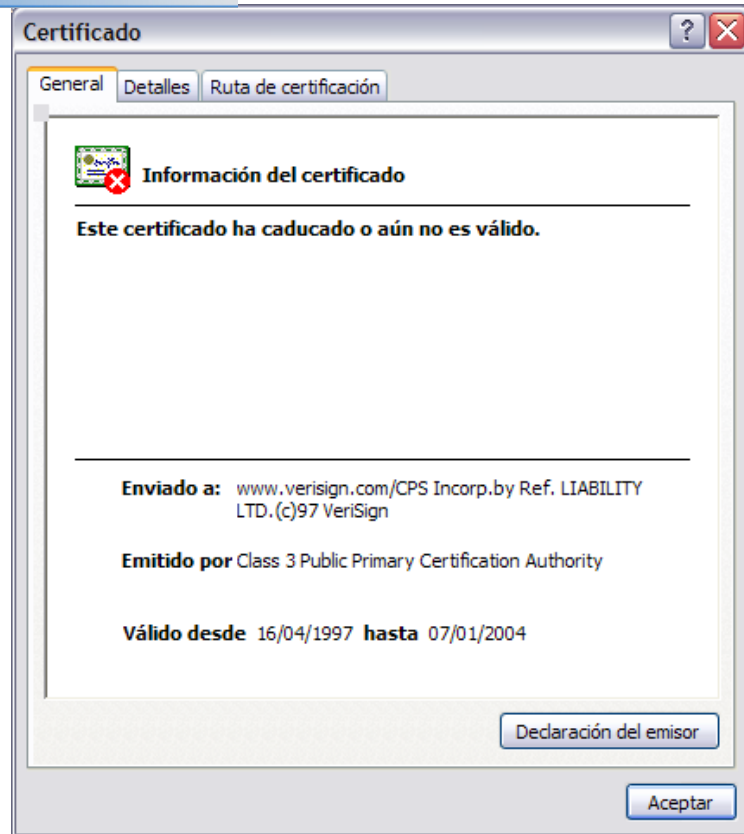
Certificado

General | Detalles | Ruta de certificación

Información del certificado

Este certificado ha caducado o aún no es válido.

Enviado a: www.verisign.com/CPS Incorp.by Ref. LIABILITY LTD.(c)97 VeriSign

Emitido por Class 3 Public Primary Certification Authority

Válido desde 16/04/1997 hasta 07/01/2004

Declaración del emisor

Aceptar